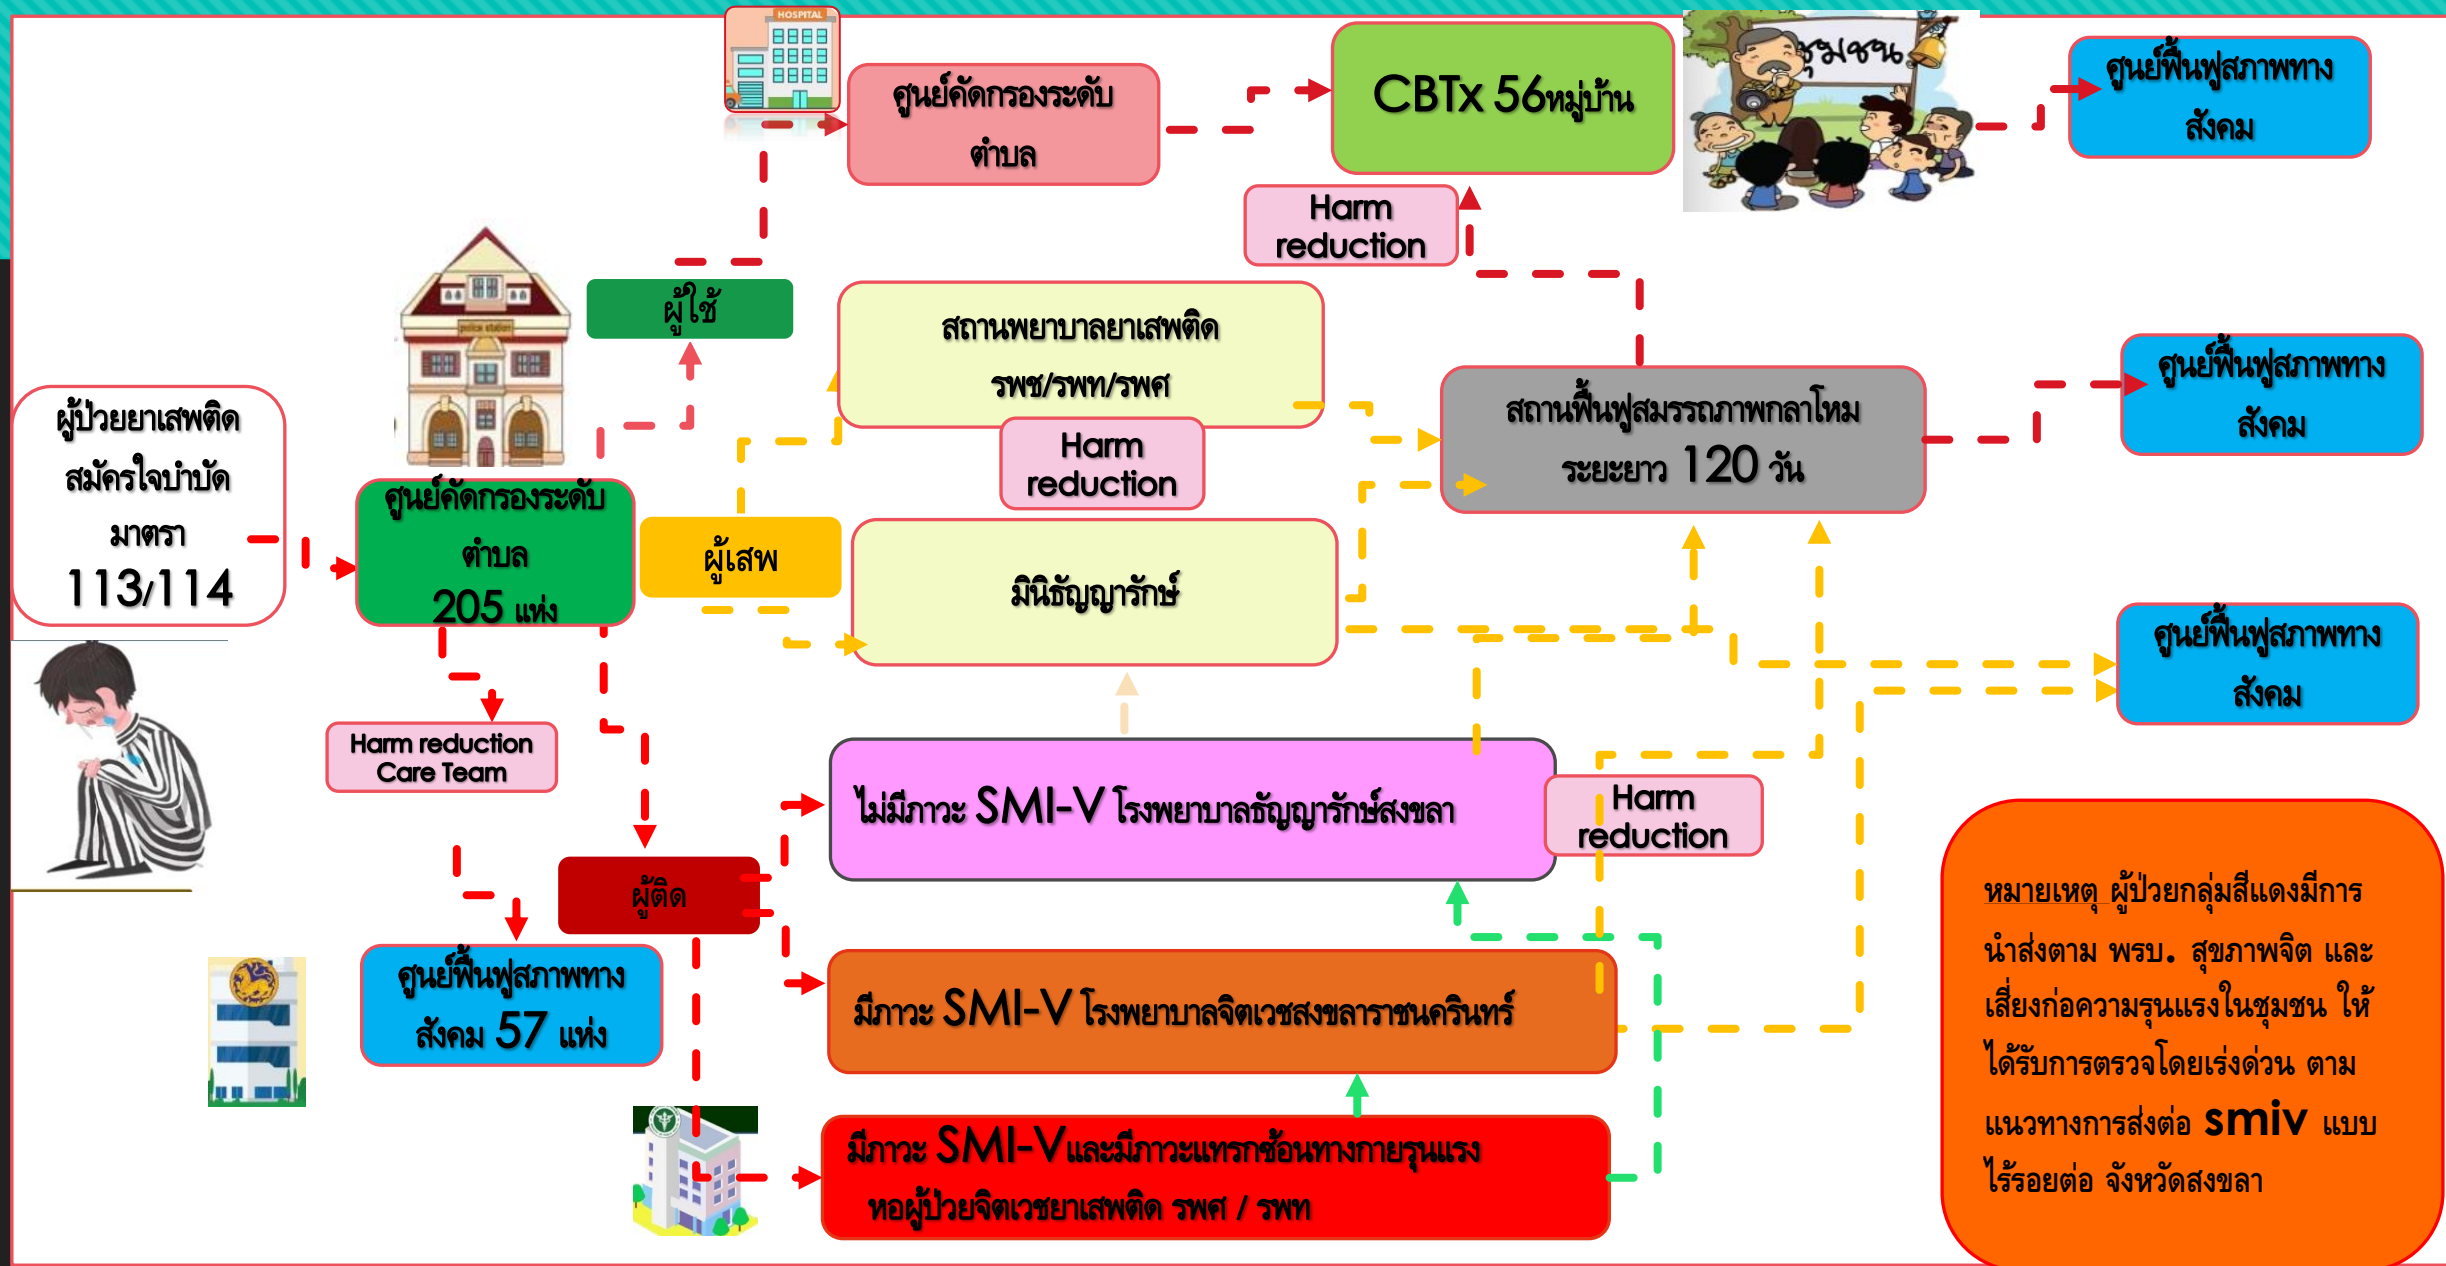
HOSPITAL

ศูนย์คัดกรองระดับตำบล

CBTx 56หมู่บ้าน

ชุมชน

ศูนย์ฟื้นฟูสภาพทางสังคม

Harm reduction

ผู้ใช้

สถานพยาบาลยาเสพติด รพช/รพท/รพศ

Harm reduction

สถานฟื้นฟูสมรรถภาพกลาโหม ระยะยาว 120 วัน

ศูนย์ฟื้นฟูสภาพทางสังคม

police station

ผู้ป่วยยาเสพติดสมัครใจบำบัด มาตรา 113/114

ศูนย์คัดกรองระดับตำบล 205 แห่ง

ผู้เสพ

มินิธัญญารักษ์

ศูนย์ฟื้นฟูสภาพทางสังคม

Harm reduction Care Team

ไม่มีภาวะ SMI-V โรงพยาบาลธัญญารักษ์สงขลา

Harm reduction

ผู้ติด

ศูนย์ฟื้นฟูสภาพทางสังคม 57 แห่ง

มีภาวะ SMI-V โรงพยาบาลจิตเวชสงขลาราชนครินทร์

มีภาวะ SMI-Vและมีภาวะแทรกซ้อนทางกายรุนแรง หอผู้ป่วยจิตเวชยาเสพติด รพศ / รพท

หมายเหตุ ผู้ป่วยกลุ่มสีแดงมีการนำส่งตาม พรบ. สุขภาพจิต และเสี่ยงก่อความรุนแรงในชุมชน ให้ได้รับการตรวจโดยเร่งด่วน ตามแนวทางการส่งต่อ smiv แบบไร้รอยต่อ จังหวัดสงขลา